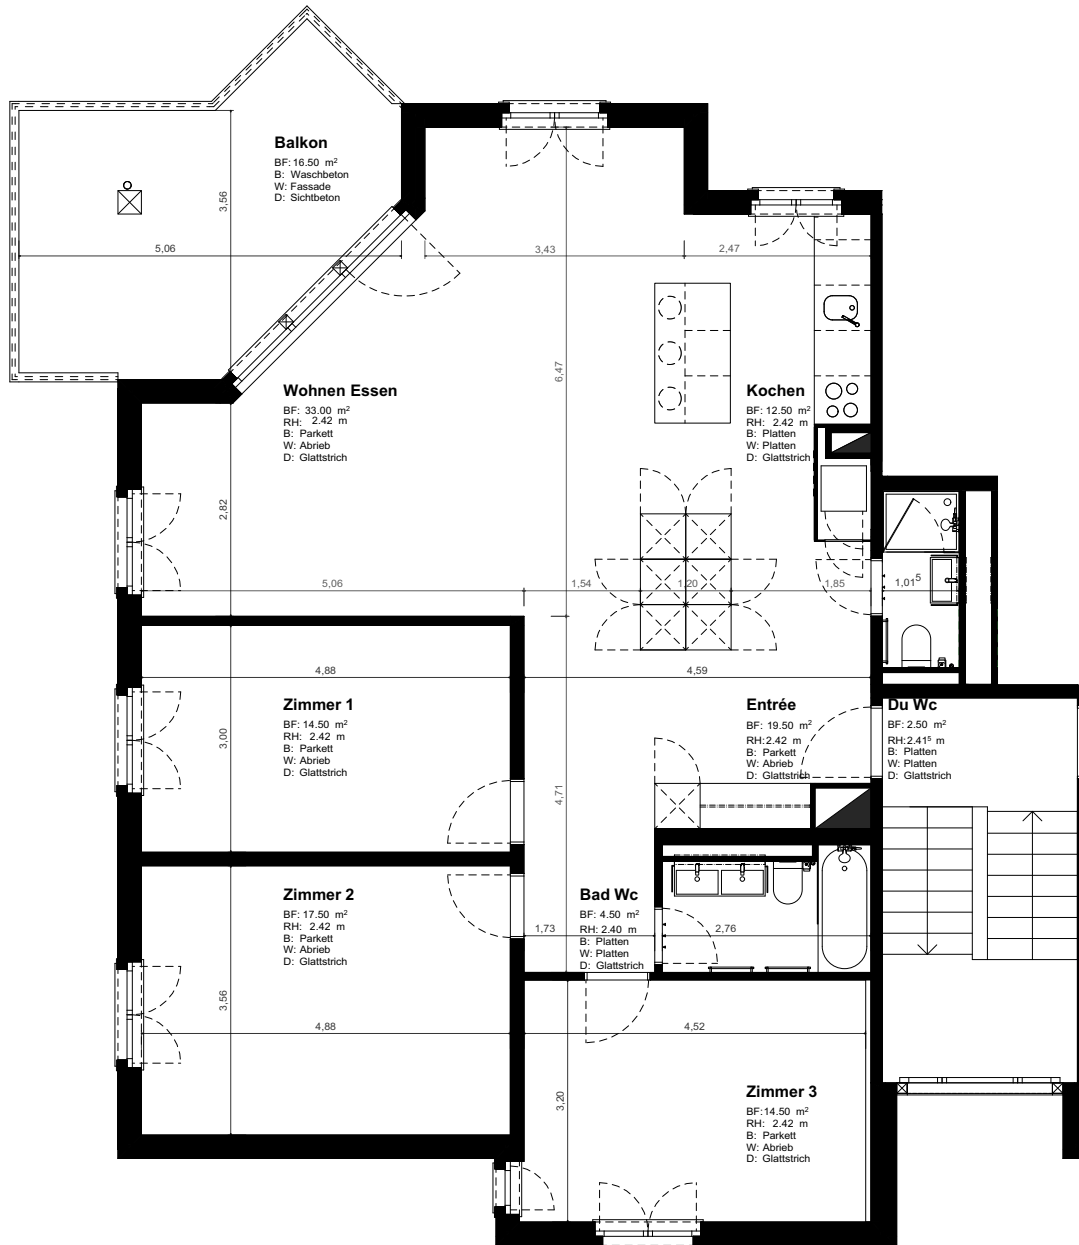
Balkon
BF: 16.50 $m^2$
B: Waschbeton
W: Fassade
D: Sichtbeton

3,56

5,06

3,43

2,47

6,47

Wohnen Essen
BF: 33.00 $m^2$
RH: 2.42 m
B: Parkett
W: Abrieb
D: Glattstrich

Kochen
BF: 12.50 $m^2$
RH: 2.42 m
B: Platten
W: Platten
D: Glattstrich

2,82

5,06

1,54

1,20

1,85

$1,01^5$

4,88

4,59

Zimmer 1
BF: 14.50 $m^2$
RH: 2.42 m
B: Parkett
W: Abrieb
D: Glattstrich

3,00

Entrée
BF: 19.50 $m^2$
RH:2.42 m
B: Parkett
W: Abrieb
D: Glattstrich

Du Wc
BF: 2.50 $m^2$
RH:$2.41^5$ m
B: Platten
W: Platten
D: Glattstrich

4,71

Zimmer 2
BF: 17.50 $m^2$
RH: 2.42 m
B: Parkett
W: Abrieb
D: Glattstrich

Bad Wc
BF: 4.50 $m^2$
RH: 2.40 m
B: Platten
W: Platten
D: Glattstrich

1,73

2,76

3,56

4,88

4,52

3,20

Zimmer 3
BF:14.50 $m^2$
RH: 2.42 m
B: Parkett
W: Abrieb
D: Glattstrich